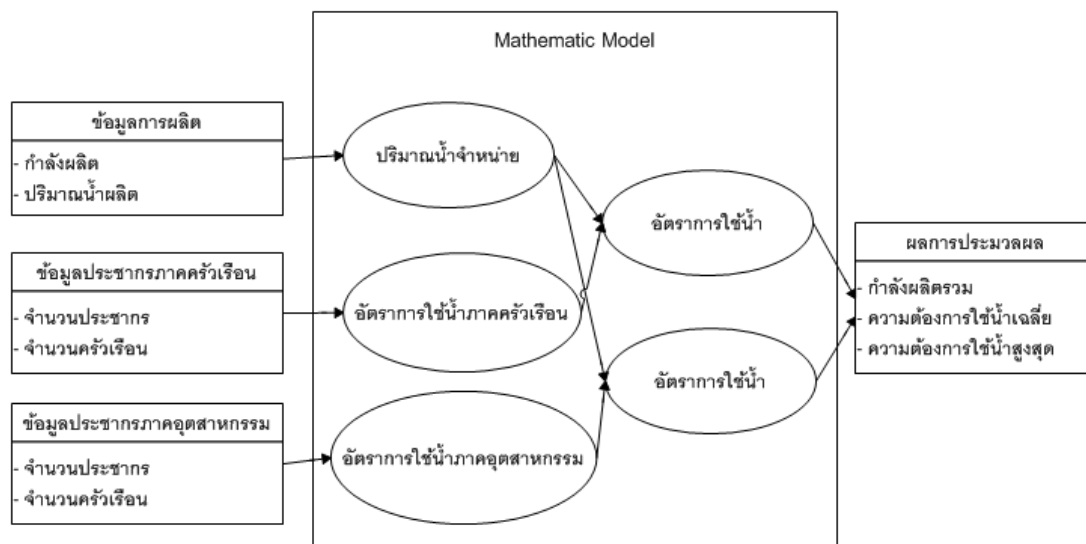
Mathematic Model

ข้อมูลการผลิต
- กำลังผลิต
- ปริมาณน้ำผลิต

ข้อมูลประชากรภาคครัวเรือน
- จำนวนประชากร
- จำนวนครัวเรือน

ข้อมูลประชากรภาคอุตสาหกรรม
- จำนวนประชากร
- จำนวนครัวเรือน

ปริมาณน้ำจำหน่าย

อัตราการใช้น้ำภาคครัวเรือน

อัตราการใช้น้ำภาคอุตสาหกรรม

อัตราการใช้น้ำ

อัตราการใช้น้ำ

ผลการประมวลผล
- กำลังผลิตรวม
- ความต้องการใช้น้ำเฉลี่ย
- ความต้องการใช้น้ำสูงสุด